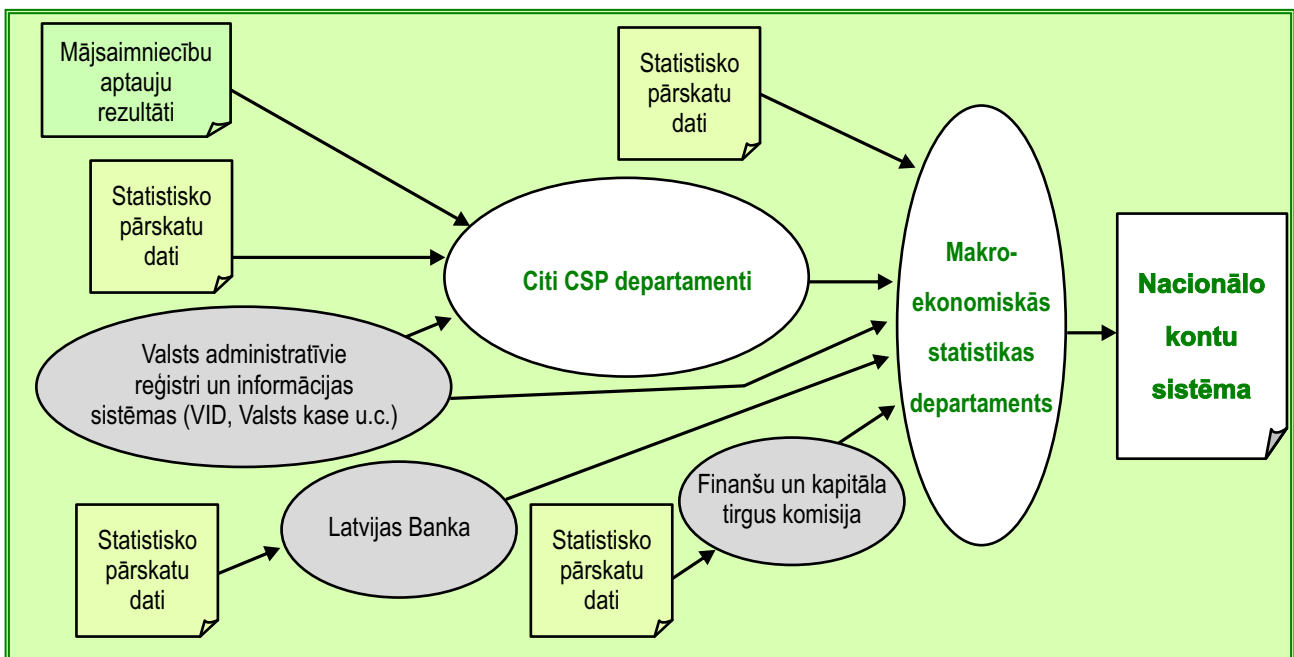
Mājsaimniecību aptauju rezultāti

Statistisko pārskatu dati

Statistisko pārskatu dati

Citi CSP departamenti

Valsts administratīvie reģistri un informācijas sistēmas (VID, Valsts kase u.c.)

Makro-ekonomiskās statistikas departaments

Nacionālo kontu sistēma

Statistisko pārskatu dati

Latvijas Banka

Statistisko pārskatu dati

Finanšu un kapitāla tirgus komisija